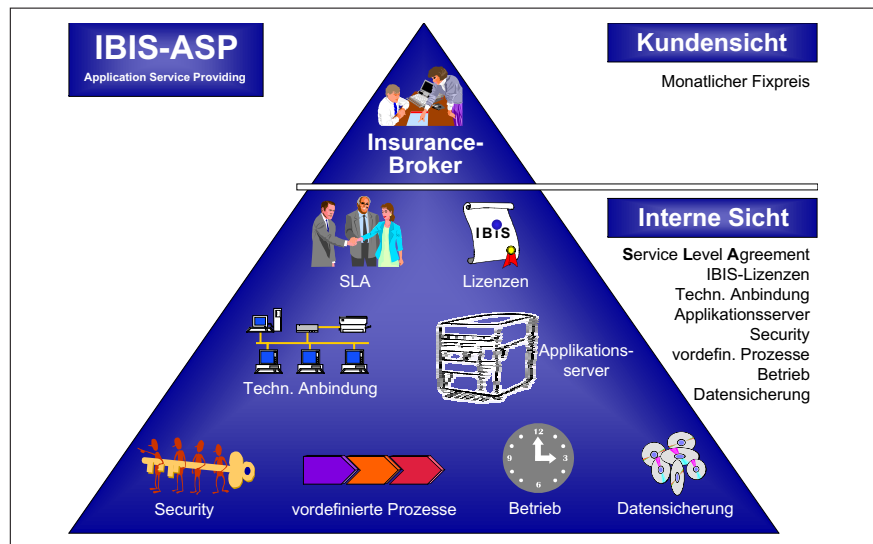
IBIS-ASP
Application Service Providing

Kundensicht
Monatlicher Fixpreis

Insurance-Broker

Interne Sicht
Service Level Agreement
IBIS-Lizenzen
Techn. Anbindung
Applikationsserver
Security
vordefin. Prozesse
Betrieb
Datensicherung

IBIS

SLA
Lizenzen
Techn. Anbindung
Applikationsserver

12
3
6
9

Security
vordefinierte Prozesse
Betrieb
Datensicherung